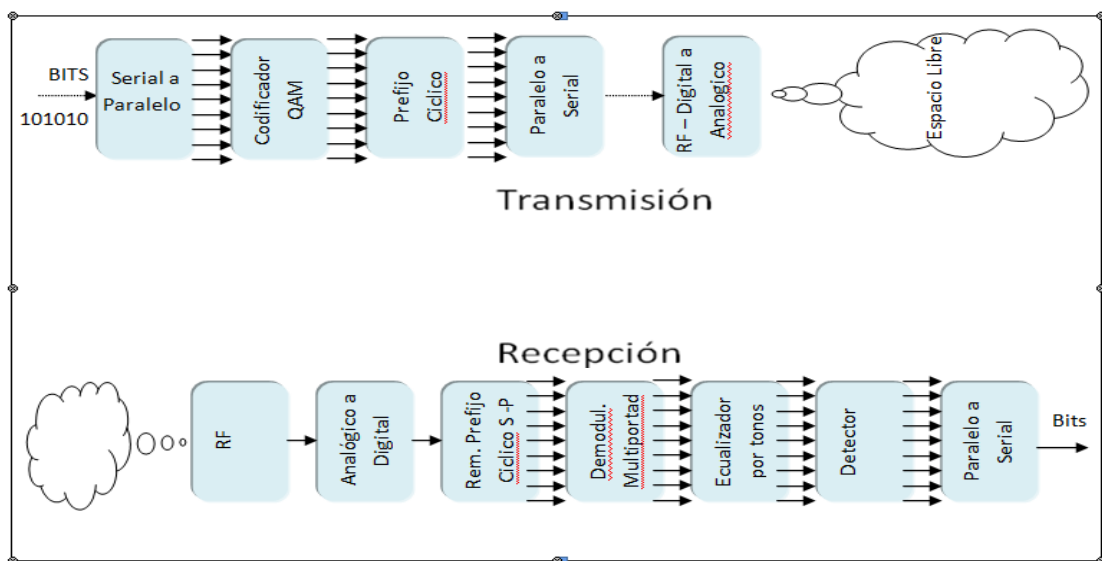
BITS
101010

Serial a Paralelo

Codificador QAM

Prefijo Ciclico

Paralelo a Serial

RF – Digital a Analogico

Espacio Libre

Transmisión

Recepción

RF

Analógico a Digital

Rem. Prefijo Ciclico S -P

Demodul. Multiportad

Ecualizador por tonos

Detector

Paralelo a Serial

Bits